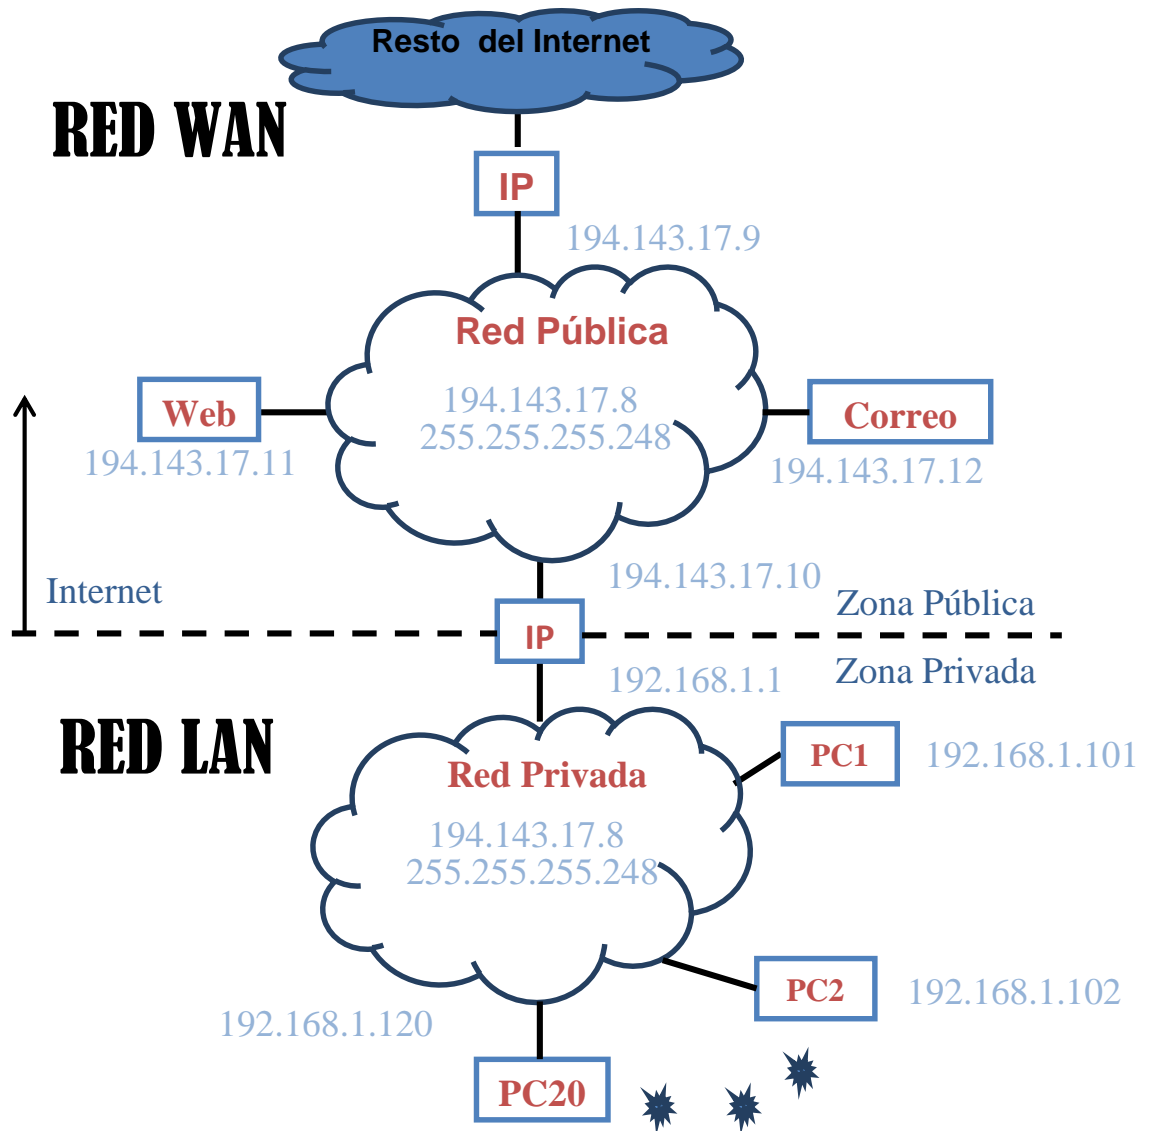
Resto del Internet

RED WAN

IP

194.143.17.9

Red Pública

194.143.17.8
255.255.255.248

Web

194.143.17.11

Correo

194.143.17.12

194.143.17.10

Internet

Zona Pública

IP

192.168.1.1

Zona Privada

RED LAN

Red Privada

194.143.17.8
255.255.255.248

PC1

192.168.1.101

PC2

192.168.1.102

192.168.1.120

PC20